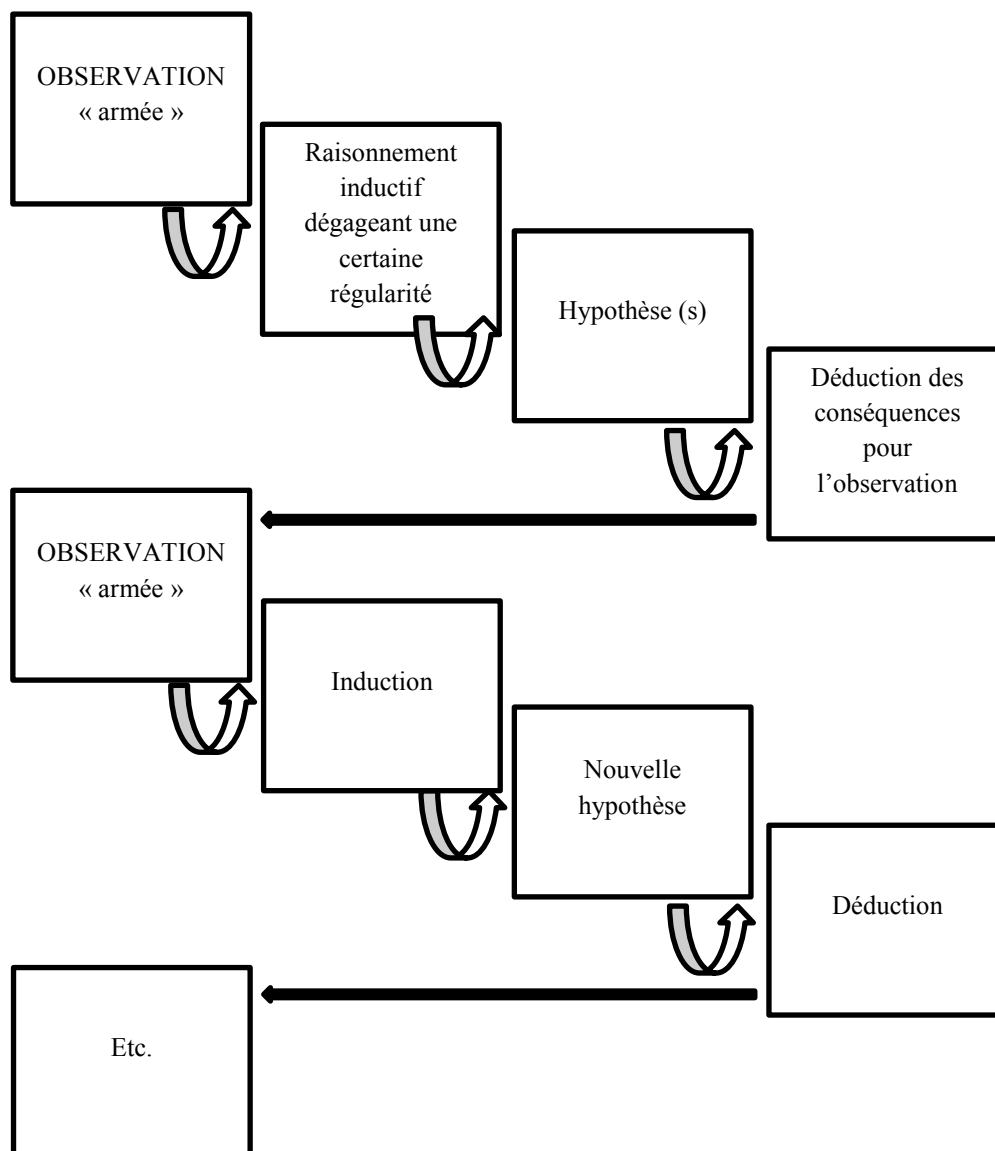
OBSERVATION « armée »

Raisonnement inductif dégageant une certaine régularité

Hypothèse (s)

Déduction des conséquences pour l'observation

OBSERVATION « armée »

Induction

Nouvelle hypothèse

Déduction

Etc.